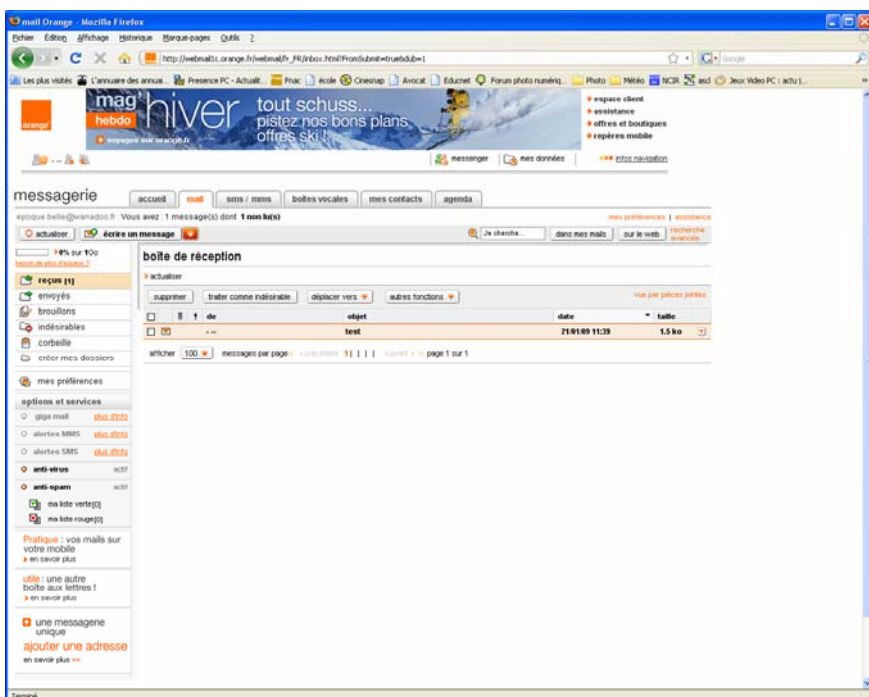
mail Orange - Mozilla Firefox

Fichier Édition Affichage Historique Marque-pages Outils ?

http://webmail1c.orange.fr/webmail/fr_FR/inbox.html?FromSubmit=true&dub=1

Les plus visités L'annuaire des annua... Presence PC - Actualit... Fnac école Cinesnap Avocat Educnet Forum photo numériq... Photo Météo NCIR asd Jeux Video PC : actu j...

orange

mag hebdo

hiver

tout schuss... pistez nos bons plans offres ski !

voyages sur orange.fr

espace client
assistance
offres et boutiques
repères mobile

messenger | mes données | infos navigation

messagerie

accueil | mail | sms / mms | boites vocales | mes contacts | agenda

epoque.belle@wanadoo.fr : Vous avez : 1 message(s) dont 1 non lu(s)

mes préférences | assistance

actualiser | écrire un message

Je cherche... | dans mes mails | sur le web | recherche avancée

0% sur 10o
besoin de plus d'espace ?

reçus (1)
envoyés
brouillons
indésirables
corbeille
créer mes dossiers

mes préférences

options et services

giga mail plus d'info
alertes MMS plus d'info
alertes SMS plus d'info
anti-virus actif
anti-spam actif
ma liste verte(0)
ma liste rouge(0)

Pratique : vos mails sur votre mobile
en savoir plus

utile : une autre boîte aux lettres !
en savoir plus

une messagerie unique
ajouter une adresse
en savoir plus >>

boîte de réception

actualiser

supprimer | traiter comme indésirable | déplacer vers | autres fonctions

vue par pièces jointes

| | ! | de | objet | date | taille |
|---|---|---|---|---|---|
| | | • •• | test | 21/01/09 11:39 | 1.5 ko |

afficher 100 messages par page : précédent 1 | | | suivant page 1 sur 1

Terminé